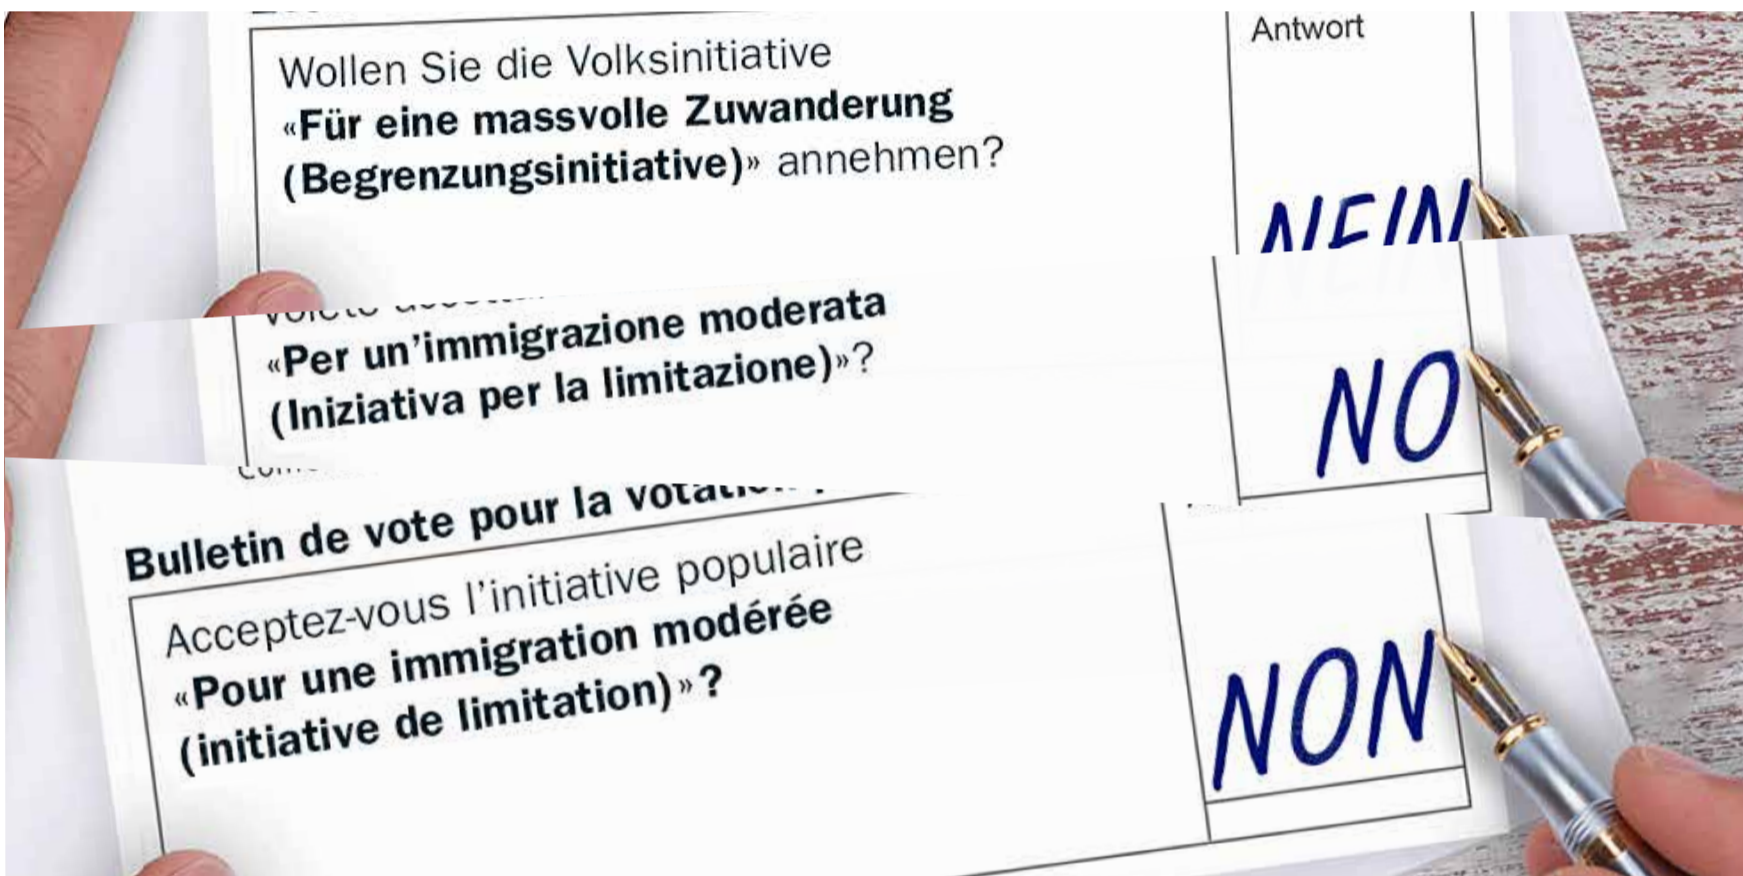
Antwort

Wollen Sie die Volksinitiative «Für eine massvolle Zuwanderung (Begrenzungsinitiative)» annehmen?

NEIN

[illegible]

«Per un'immigrazione moderata (Iniziativa per la limitazione)»?

NO

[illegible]

Bulletin de vote pour la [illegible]

Acceptez-vous l'initiative populaire «Pour une immigration modérée (initiative de limitation)»?

NON